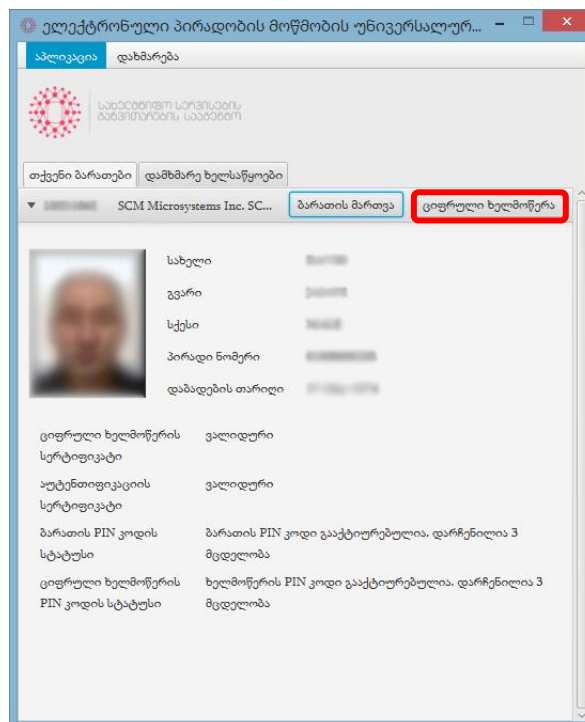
ელექტრონული პირადობის მოწმობის უნივერსალურ...

აპლიკაცია დახმარება

სახელმწიფო სერვისების განვითარების სააგენტო

თქვენი ბარათები დამხმარე ხელსაწყოები

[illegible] SCM Microsystems Inc. SC... ბარათის მართვა ციფრული ხელმოწერა

სახელი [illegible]
გვარი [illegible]
სქესი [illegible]
პირადი ნომერი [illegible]
დაბადების თარიღი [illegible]

ციფრული ხელმოწერის სერტიფიკატი ვალიდური

აუტენთიფიკაციის სერტიფიკატი ვალიდური

ბარათის PIN კოდის სტატუსი ბარათის PIN კოდი გააქტიურებულია. დარჩენილია 3 მცდელობა

ციფრული ხელმოწერის PIN კოდის სტატუსი ხელმოწერის PIN კოდი გააქტიურებულია. დარჩენილია 3 მცდელობა